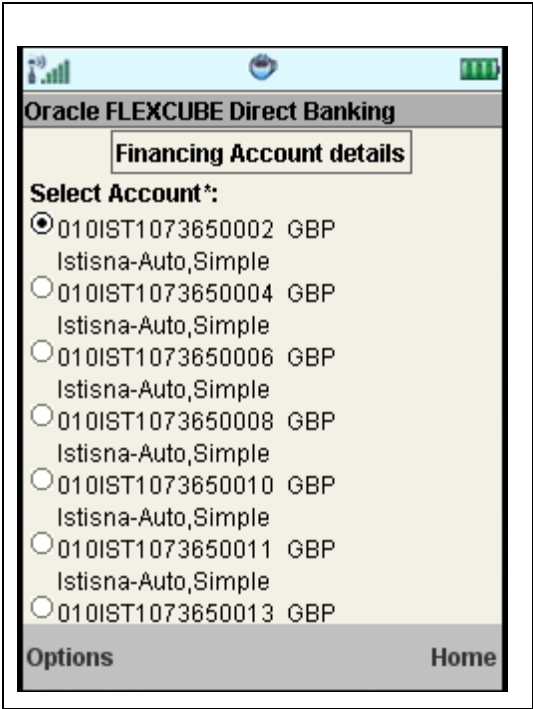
Oracle FLEXCUBE Direct Banking

Financing Account details

Select Account*:

010IST1073650002 GBP
Istisna-Auto,Simple

010IST1073650004 GBP
Istisna-Auto,Simple

010IST1073650006 GBP
Istisna-Auto,Simple

010IST1073650008 GBP
Istisna-Auto,Simple

010IST1073650010 GBP
Istisna-Auto,Simple

010IST1073650011 GBP
Istisna-Auto,Simple

010IST1073650013 GBP

Options Home